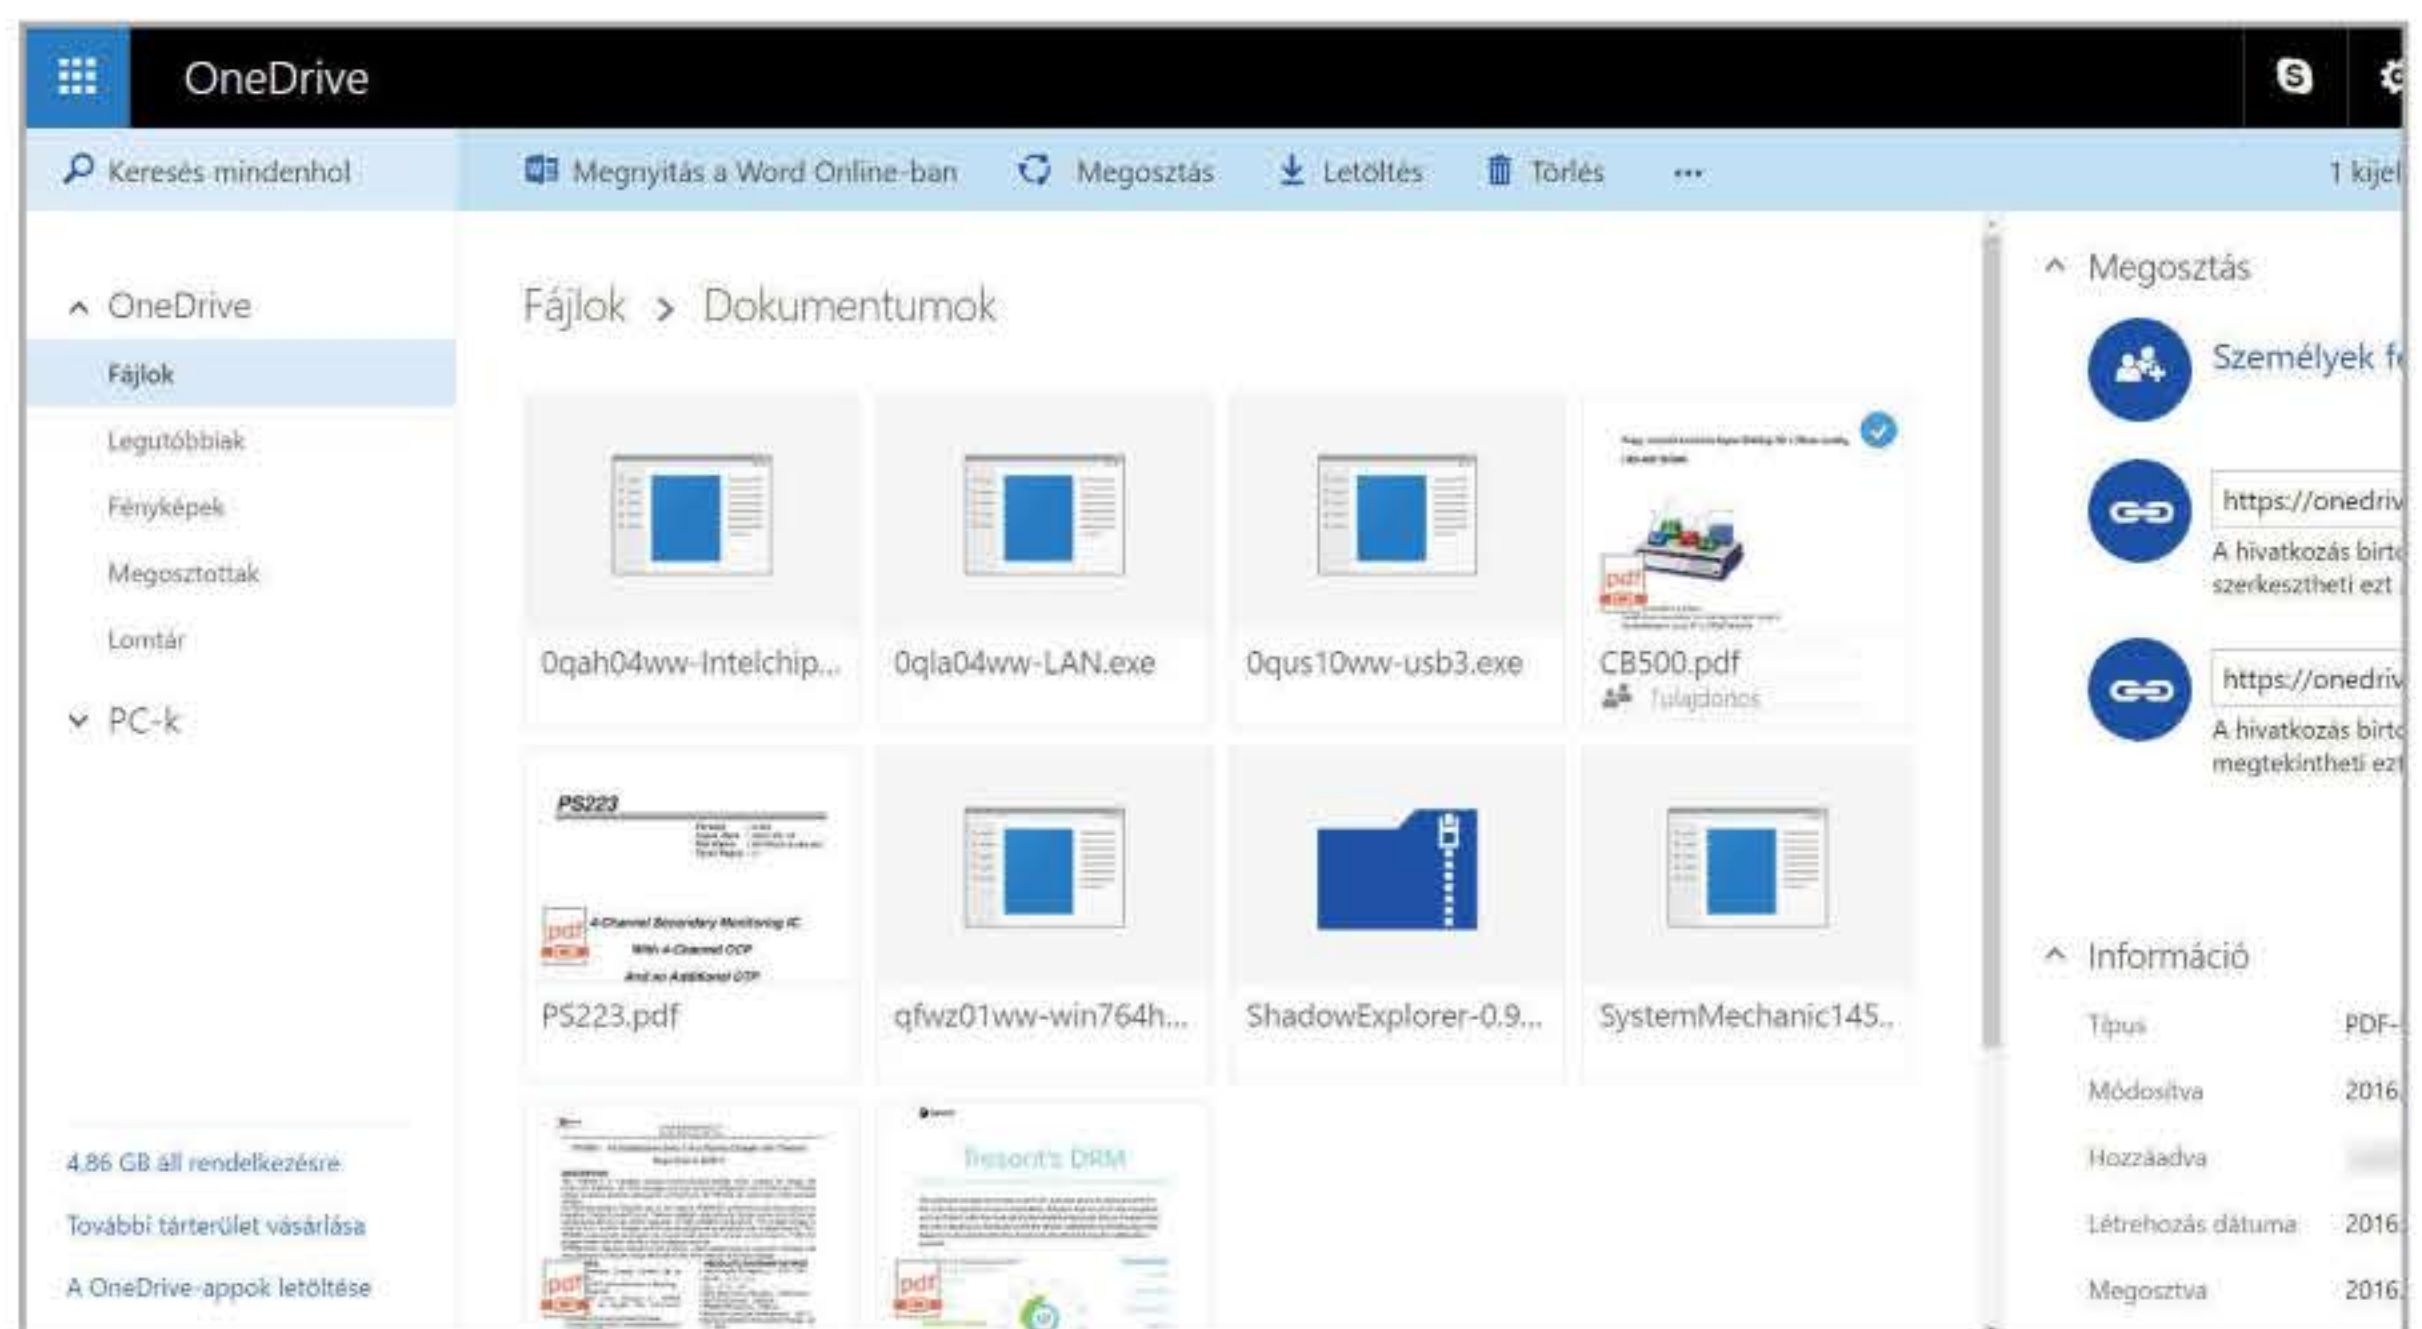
OneDrive

Keresés mindenhol

Megnyitás a Word Online-ban

Megosztás

Letöltés

Törlés

...

1 kijel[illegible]

OneDrive

Fájlok

Legutóbbiak

Fényképek

Megosztottak

Lomtár

PC-k

4.86 GB áll rendelkezésre

További tárterület vásárlása

A OneDrive-appok letöltése

Fájlok > Dokumentumok

0qah04ww-Intelchip...

0qla04ww-LAN.exe

0qus10ww-usb3.exe

pdf

CB500.pdf

Tulajdonos

PS223

pdf

4-Channel Secondary Monitoring IC With 4-Channel OCP And no Additional OTP

PS223.pdf

qfwz01ww-win764h...

ShadowExplorer-0.9...

SystemMechanic145...

pdf

Tresorit's DRM

pdf

Megosztás

Személyek f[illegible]

https://onedriv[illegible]

A hivatkozás birt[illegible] szerkesztheti ezt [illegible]

https://onedriv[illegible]

A hivatkozás birt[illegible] megtekintheti ezt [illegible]

Információ

| Típus | PDF-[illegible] |
|---|---|
| Módosítva | 2016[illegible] |
| Hozzáadva | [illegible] |
| Létrehozás dátuma | 2016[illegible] |
| Megosztva | 2016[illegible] |